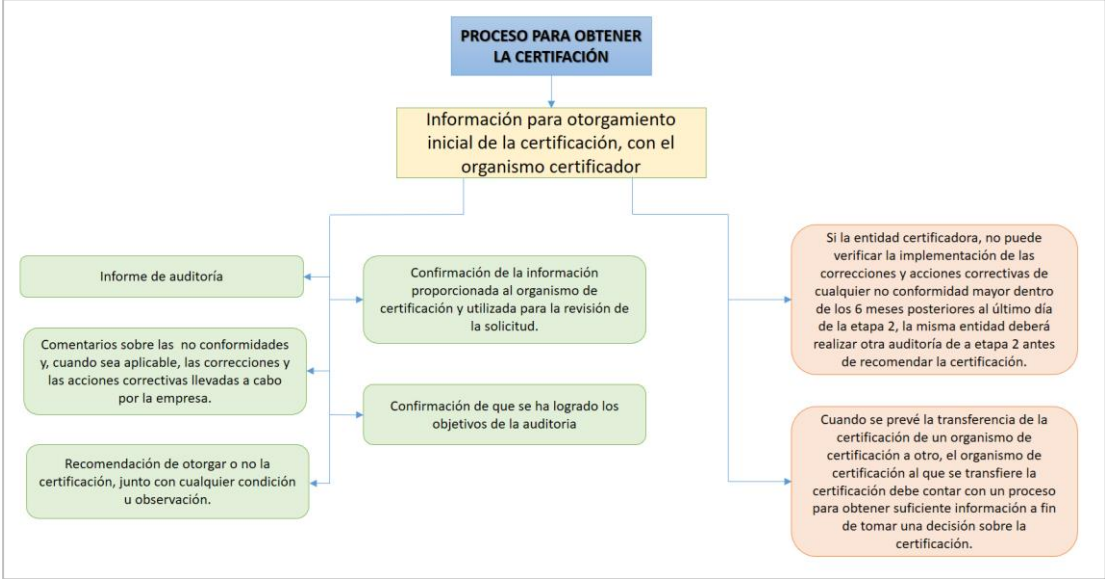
PROCESO PARA OBTENER LA CERTIFACIÓN

Información para otorgamiento inicial de la certificación, con el organismo certificador

Informe de auditoría

Comentarios sobre las no conformidades y, cuando sea aplicable, las correcciones y las acciones correctivas llevadas a cabo por la empresa.

Recomendación de otorgar o no la certificación, junto con cualquier condición u observación.

Confirmación de la información proporcionada al organismo de certificación y utilizada para la revisión de la solicitud.

Confirmación de que se ha logrado los objetivos de la auditoria

Si la entidad certificadora, no puede verificar la implementación de las correcciones y acciones correctivas de cualquier no conformidad mayor dentro de los 6 meses posteriores al último día de la etapa 2, la misma entidad deberá realizar otra auditoría de a etapa 2 antes de recomendar la certificación.

Cuando se prevé la transferencia de la certificación de un organismo de certificación a otro, el organismo de certificación al que se transfiere la certificación debe contar con un proceso para obtener suficiente información a fin de tomar una decisión sobre la certificación.